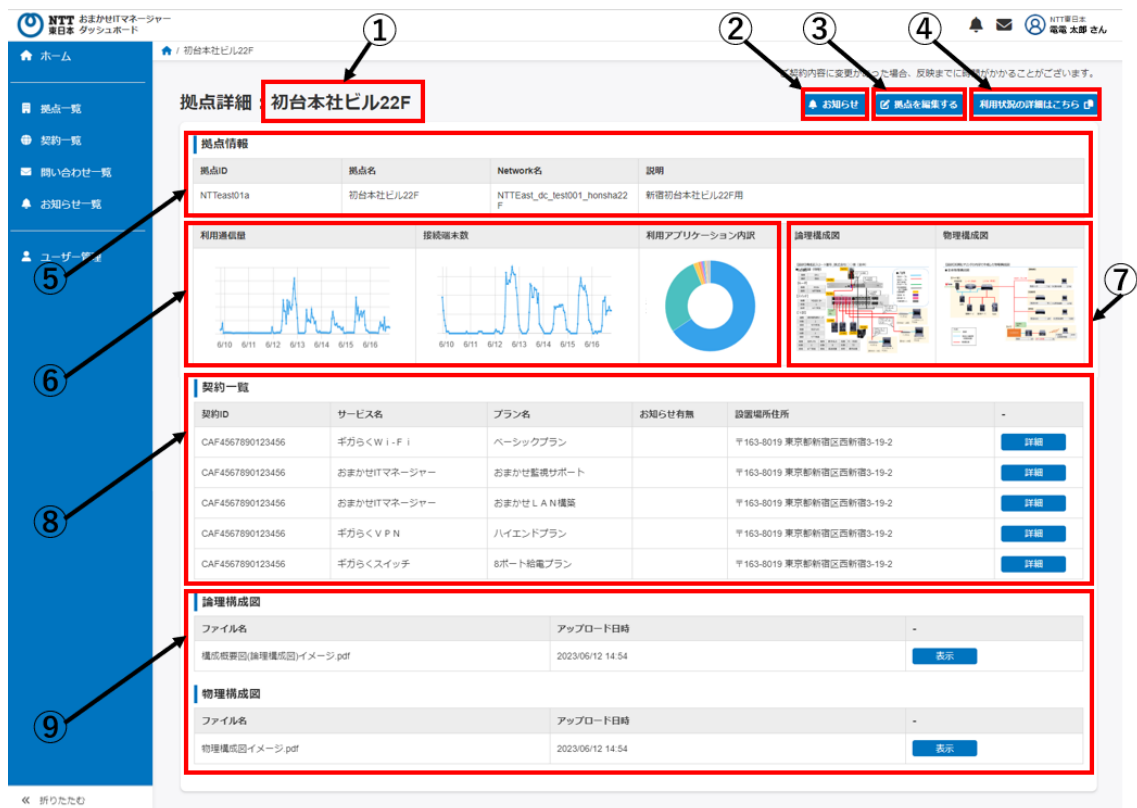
NTT 東日本 おまかせITマネージャー ダッシュボード

NTT東日本 電電 太郎 さん

ホーム

拠点一覧

契約一覧

問い合わせ一覧

お知らせ一覧

ユーザー管理

« 折りたたむ

/ 初台本社ビル22F

①

②

③

④

ご契約内容に変更があった場合、反映までに時間がかかることがございます。

拠点詳細：初台本社ビル22F

お知らせ

拠点を編集する

利用状況の詳細はこちら

拠点情報

| 拠点ID | 拠点名 | Network名 | 説明 |
|---|---|---|---|
| NTTeast01a | 初台本社ビル22F | NTTEast_dc_test001_honsha22F | 新宿初台本社ビル22F用 |

⑤

利用通信量

6/10 6/11 6/12 6/13 6/14 6/15 6/16

接続端末数

6/10 6/11 6/12 6/13 6/14 6/15 6/16

利用アプリケーション内訳

論理構成図

物理構成図

⑥

⑦

契約一覧

| 契約ID | サービス名 | プラン名 | お知らせ有無 | 設置場所住所 | - |
|---|---|---|---|---|---|
| CAF4567890123456 | ギガらくＷｉ－Ｆｉ | ベーシックプラン | | 〒163-8019 東京都新宿区西新宿3-19-2 | 詳細 |
| CAF4567890123456 | おまかせITマネージャー | おまかせ監視サポート | | 〒163-8019 東京都新宿区西新宿3-19-2 | 詳細 |
| CAF4567890123456 | おまかせITマネージャー | おまかせＬＡＮ構築 | | 〒163-8019 東京都新宿区西新宿3-19-2 | 詳細 |
| CAF4567890123456 | ギガらくＶＰＮ | ハイエンドプラン | | 〒163-8019 東京都新宿区西新宿3-19-2 | 詳細 |
| CAF4567890123456 | ギガらくスイッチ | 8ポート給電プラン | | 〒163-8019 東京都新宿区西新宿3-19-2 | 詳細 |

⑧

論理構成図

| ファイル名 | アップロード日時 | - |
|---|---|---|
| 構成概要図(論理構成図)イメージ.pdf | 2023/06/12 14:54 | 表示 |

物理構成図

| ファイル名 | アップロード日時 | - |
|---|---|---|
| 物理構成図イメージ.pdf | 2023/06/12 14:54 | 表示 |

⑨